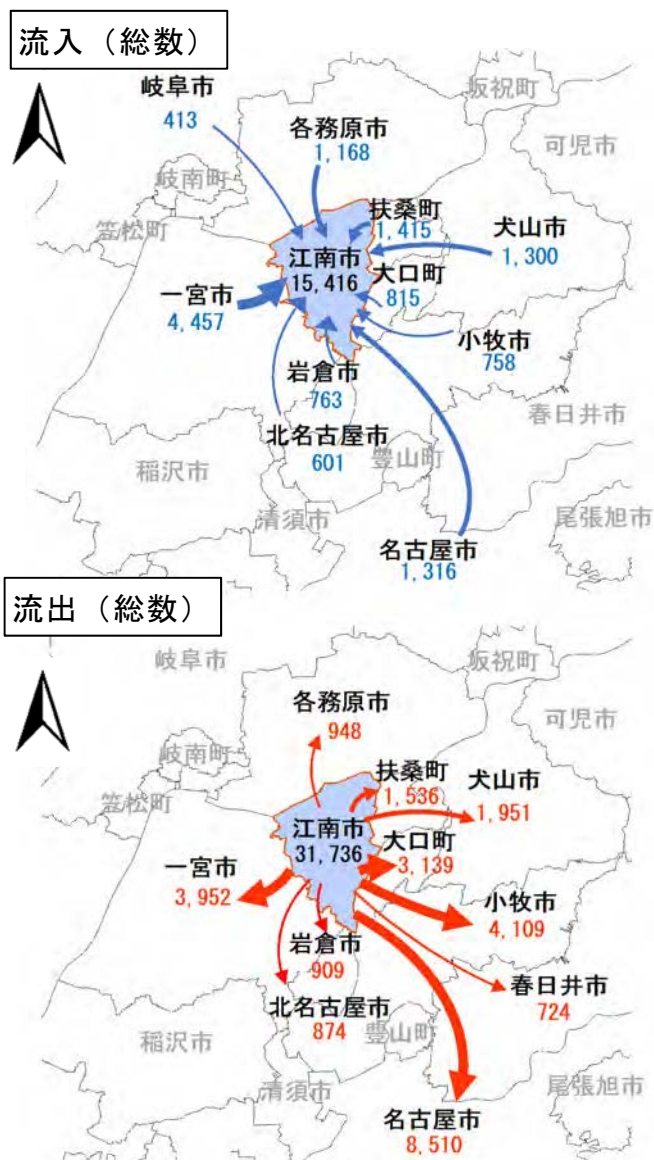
流入（総数）

岐阜市
413

各務原市
1,168

坂祝町

可児市

岐南町

笠松町

扶桑町
1,415

犬山市
1,300

江南市
15,416

大口町
815

一宮市
4,457

小牧市
758

岩倉市
763

春日井市

北名古屋市
601

稲沢市

豊山町

清須市

尾張旭市

名古屋市
1,316

流出（総数）

岐阜市

坂祝町

各務原市
948

可児市

岐南町

扶桑町
1,536

犬山市
1,951

笠松町

江南市
31,736

大口町
3,139

一宮市
3,952

小牧市
4,109

岩倉市
909

春日井市
724

北名古屋市
874

稲沢市

豊山町

清須市

尾張旭市

名古屋市
8,510